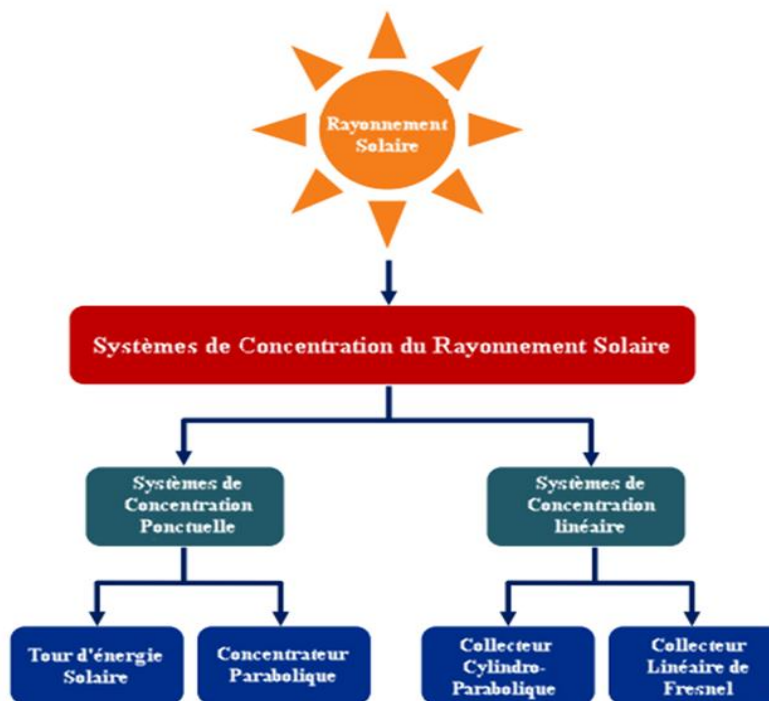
Rayonnement Solaire

Systèmes de Concentration du Rayonnement Solaire

Systèmes de Concentration Ponctuelle

Systèmes de Concentration linéaire

Tour d'énergie Solaire

Concentrateur Parabolique

Collecteur Cylindro-Parabolique

Collecteur Linéaire de Fresnel